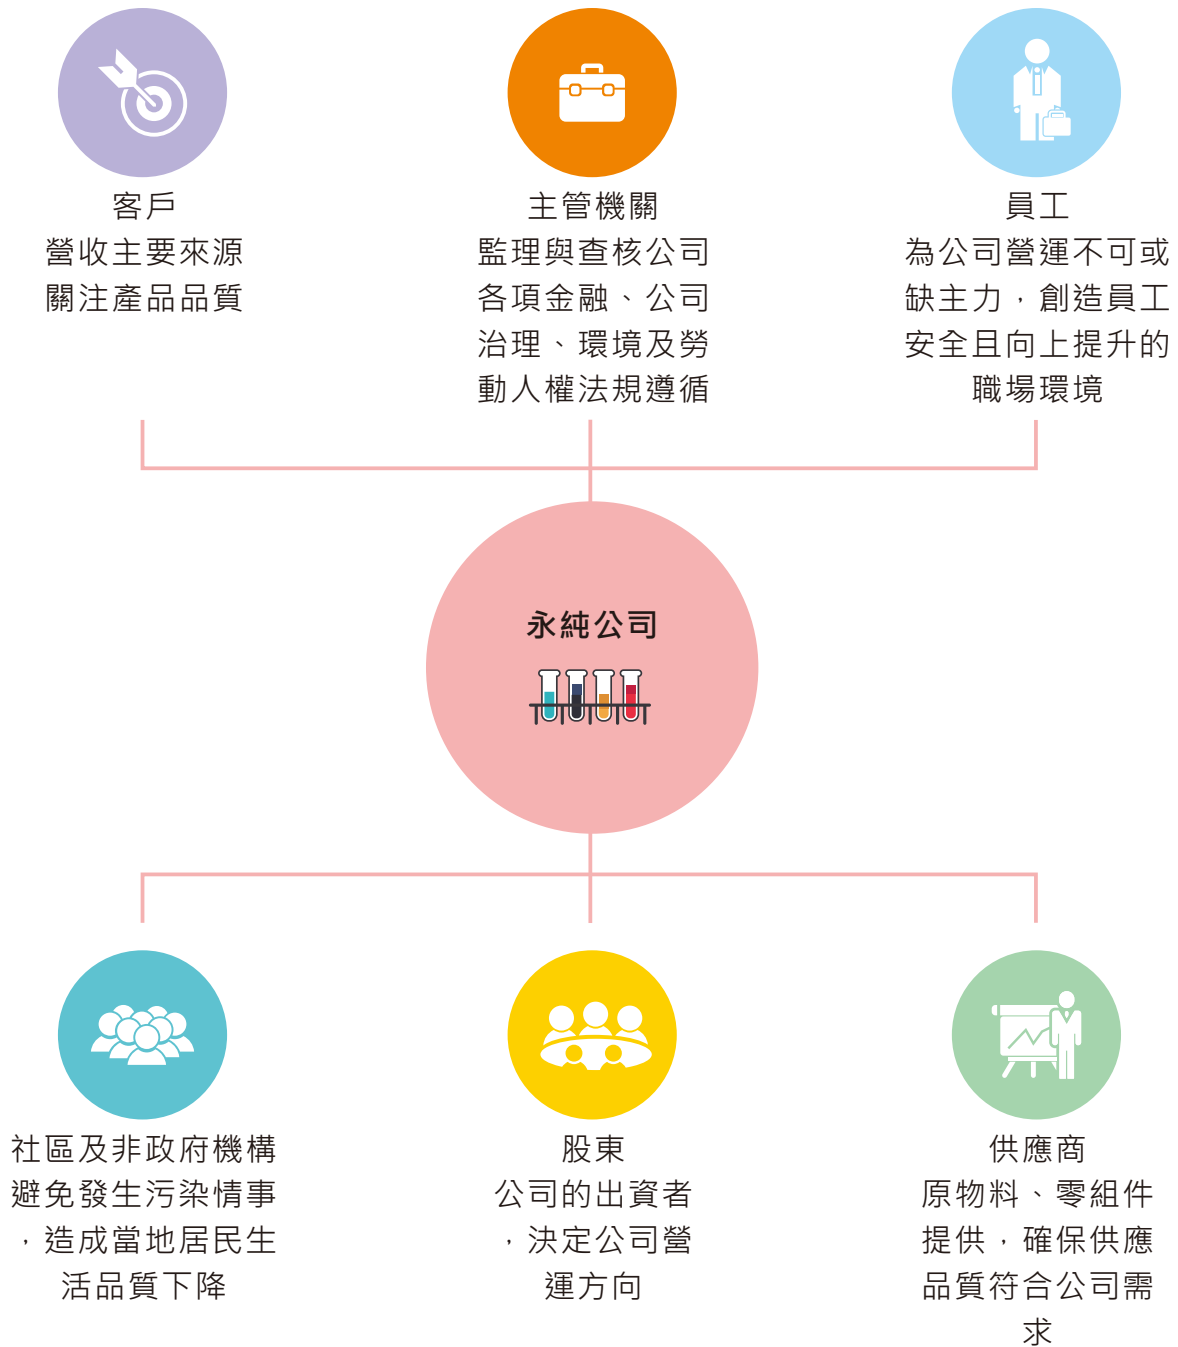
客戶
營收主要來源關注產品品質

主管機關
監理與查核公司各項金融、公司治理、環境及勞動人權法規遵循

員工
為公司營運不可或缺主力，創造員工安全且向上提升的職場環境

永純公司

社區及非政府機構
避免發生污染情事，造成當地居民生活品質下降

股東
公司的出資者，決定公司營運方向

供應商
原物料、零組件提供，確保供應品質符合公司需求